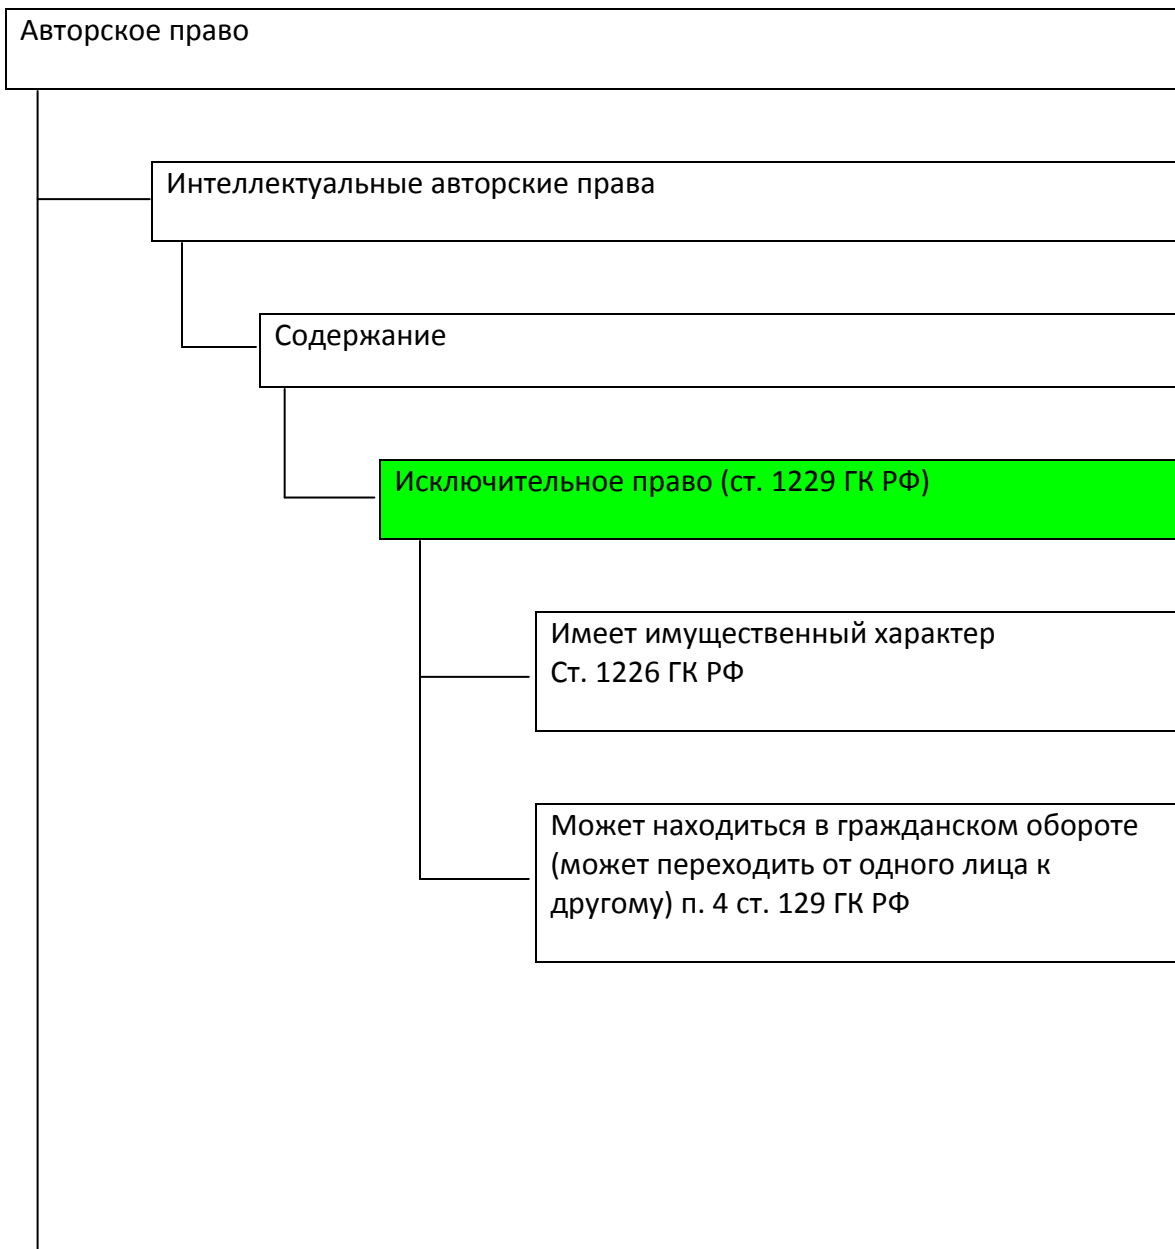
Авторское право

Интеллектуальные авторские права

Содержание

Исключительное право (ст. 1229 ГК РФ)

Имеет имущественный характер
Ст. 1226 ГК РФ

Может находиться в гражданском обороте (может переходить от одного лица к другому) п. 4 ст. 129 ГК РФ